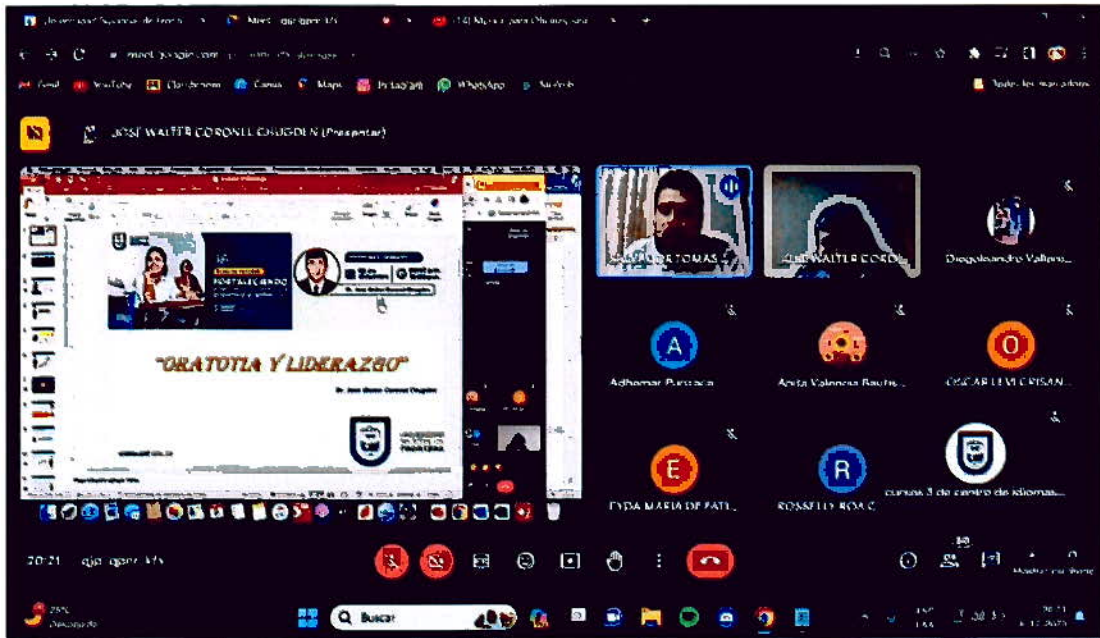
JOSÉ WALTER CORONEL CHUGDEN (Presentar)

"ORATOTIA Y LIDERAZGO"

PORTALECIENDO

Diegoleandro Vallejos...

A
Adhemar Puricaca

Anita Valencia Bautis...

O
OSCAR LEVI CRISAN...

E
EYDA MARIA DE PATI...

R
ROSSELLO ROA C

cursos 3 de centro de idiomas...

20:21 qjo-gpnr-kfs

Q Buscar